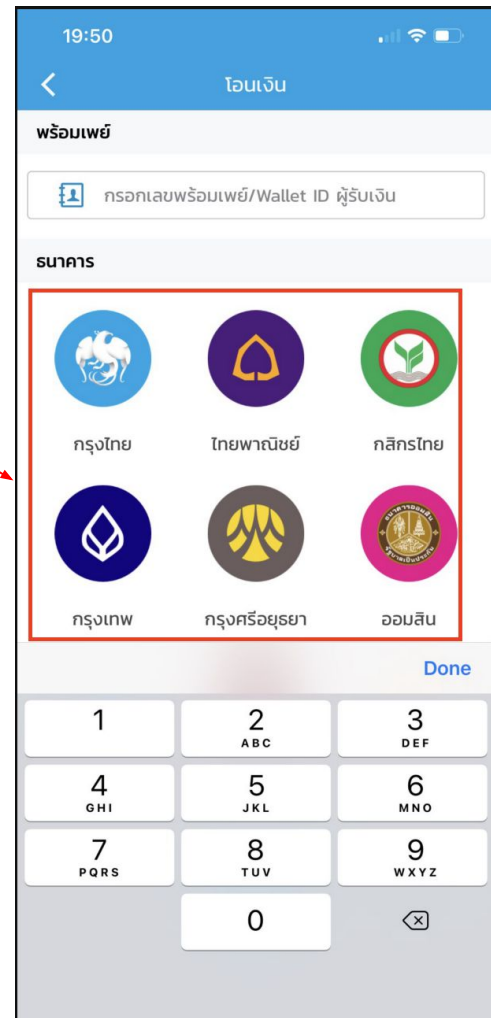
19:50

<

โอนเงิน

พร้อมเพย์

กรอกเลขพร้อมเพย์/Wallet ID ผู้รับเงิน

ธนาคาร

กรุงไทย

ไทยพาณิชย์

กสิกรไทย

กรุงเทพ

กรุงศรีอยุธยา

ออมสิน

Done

1

2
ABC

3
DEF

4
GHI

5
JKL

6
MNO

7
PQRS

8
TUV

9
WXYZ

0